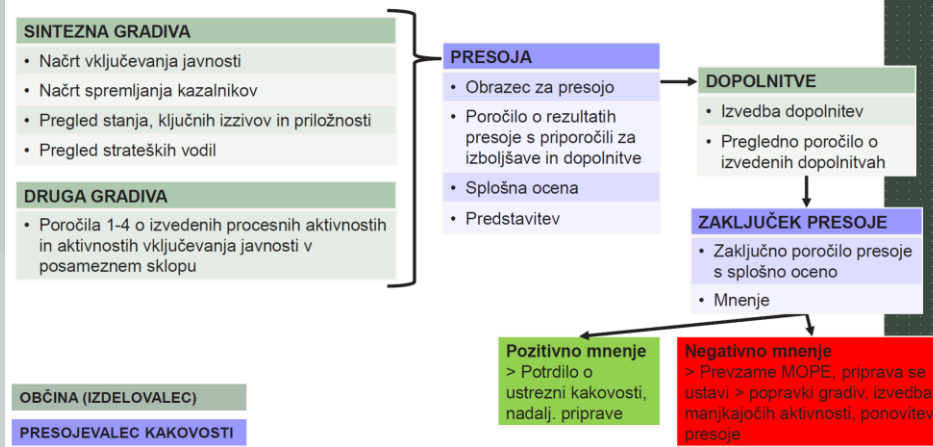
SINTEZNA GRADIVA
• Načrt vključevanja javnosti
• Načrt spremljanja kazalnikov
• Pregled stanja, ključnih izzivov in priložnosti
• Pregled strateških vodil

DRUGA GRADIVA
• Poročila 1-4 o izvedenih procesnih aktivnostih in aktivnostih vključevanja javnosti v posameznem sklopu

PRESOJA
• Obrazec za presojo
• Poročilo o rezultatih presoje s priporočili za izboljšave in dopolnitve
• Splošna ocena
• Predstavitev

DOPOLNITVE
• Izvedba dopolnitev
• Pregledno poročilo o izvedenih dopolnitvah

ZAKLJUČEK PRESOJE
• Zaključno poročilo presoje s splošno oceno
• Mnenje

Pozitivno mnenje
> Potrdilo o ustrezni kakovosti, nadalj. priprave

Negativno mnenje
> Prevzame MOPE, priprava se ustavi > popravki gradiv, izvedba manjkajočih aktivnosti, ponovitev presoje

OBČINA (IZDELOVALEC)

PRESOJEVALEC KAKOVOSTI